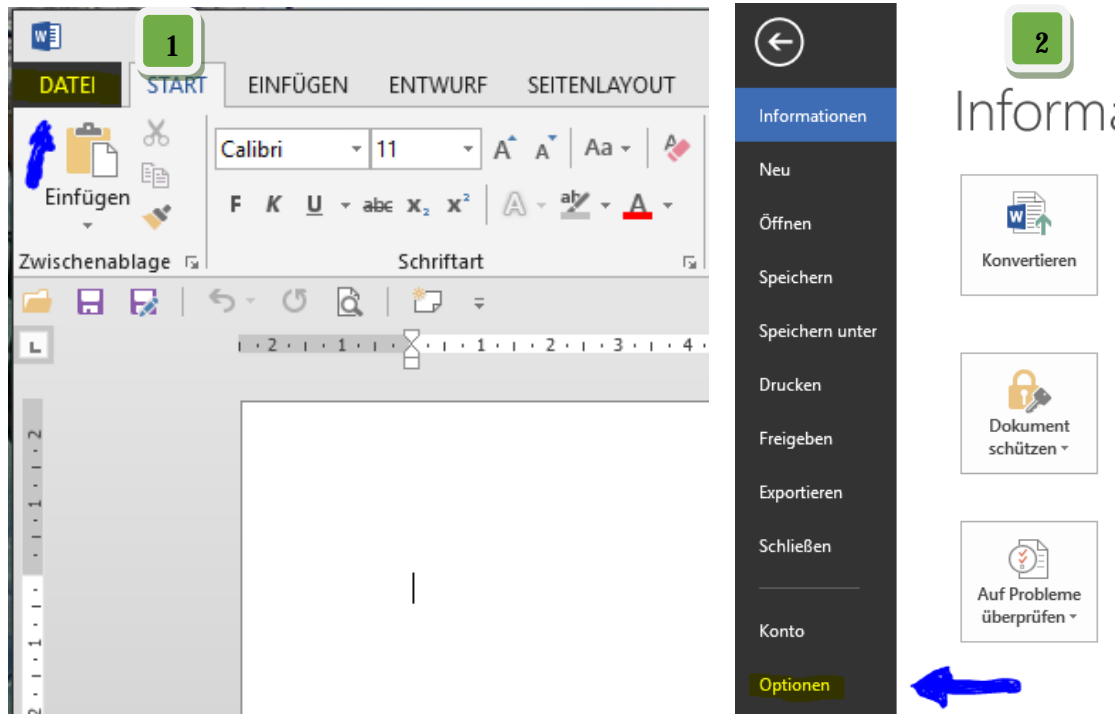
1

DATEI START EINFÜGEN ENTWURF SEITENLAYOUT

Einfügen

Calibri 11

A A Aa

F K U abc $x_2$ $x^2$

A

Zwischenablage

Schriftart

2 1 1 2 3 4

2

Informationen

Neu

Öffnen

Speichern

Speichern unter

Drucken

Freigeben

Exportieren

Schließen

Konto

Optionen

Informa

Konvertieren

Dokument schützen

Auf Probleme überprüfen